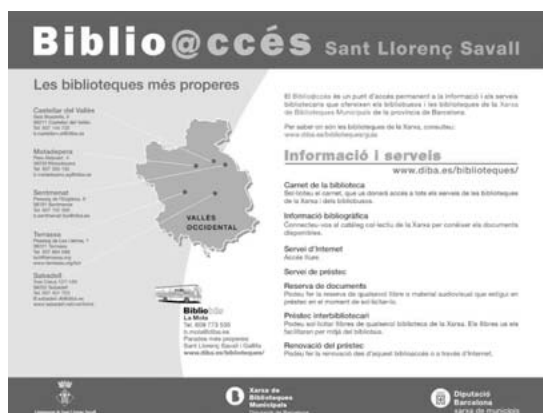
Biblio@ccés Sant Llorenç Savall

Les biblioteques més properes

Castellar del Vallès
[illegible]

Matadepera
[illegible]

Sentmenat
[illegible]

Terrassa
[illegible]

Sabadell
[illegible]

VALLÈS OCCIDENTAL

Bibliobús
La Mola
Tel. 609 773 555
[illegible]
Parades més properes:
Sant Llorenç Savall i Gallifa
www.diba.es/biblioteques/

El Biblio@ccés és un punt d'accés permanent a la informació i als serveis bibliotecaris que ofereixen els biblioteques i les biblioteques de la Xarxa de Biblioteques Municipals de la província de Barcelona.

Per saber on són les biblioteques de la Xarxa, consulteu: www.diba.es/biblioteques/guia

Informació i serveis
www.diba.es/biblioteques/

Carnet de la biblioteca
Sol·liciteu el carnet, que us donarà accés a tots els serveis de les biblioteques de la Xarxa i dels bibliobusos.

Informació bibliogràfica
Connecteu-vos al catàleg col·lectiu de la Xarxa per conèixer els documents disponibles.

Servei d'Internet
Accés lliure.

Servei de préstec

Reserva de documents
Podeu fer la reserva de qualsevol llibre o material audiovisual que estigui en préstec en el moment de sol·licitar-lo.

Préstec interbibliotecari
Podeu sol·licitar llibres de qualsevol biblioteca de la Xarxa. Els llibres us els facilitaran per mitjà del bibliobús.

Renovació del préstec
Podeu fer la renovació des d'aquest biblioaccés o a través d'Internet.

Ajuntament de Sant Llorenç Savall

Xarxa de Biblioteques Municipals

Diputació Barcelona
xarxa de municipis